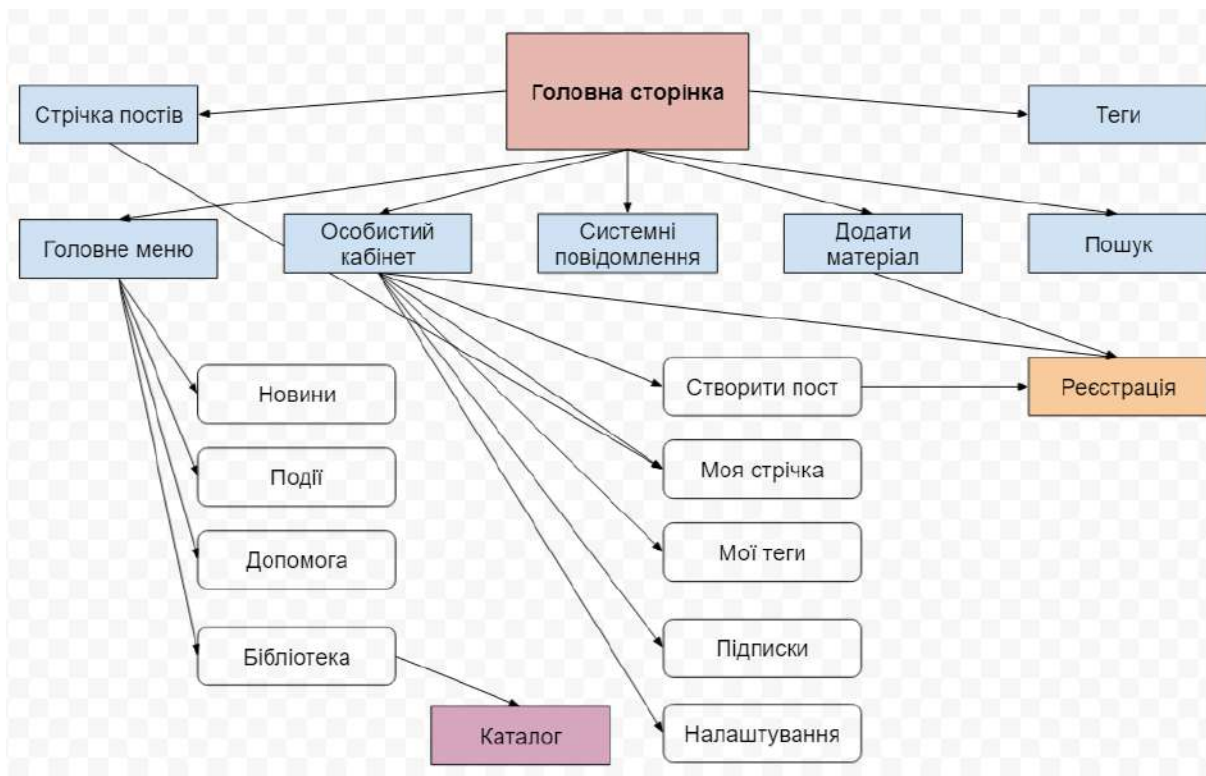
Головна сторінка

Стрічка постів

Теги

Головне меню

Особистий кабінет

Системні повідомлення

Додати матеріал

Пошук

Новини

Створити пост

Реєстрація

Події

Моя стрічка

Допомога

Мої теги

Підписки

Бібліотека

Каталог

Налаштування